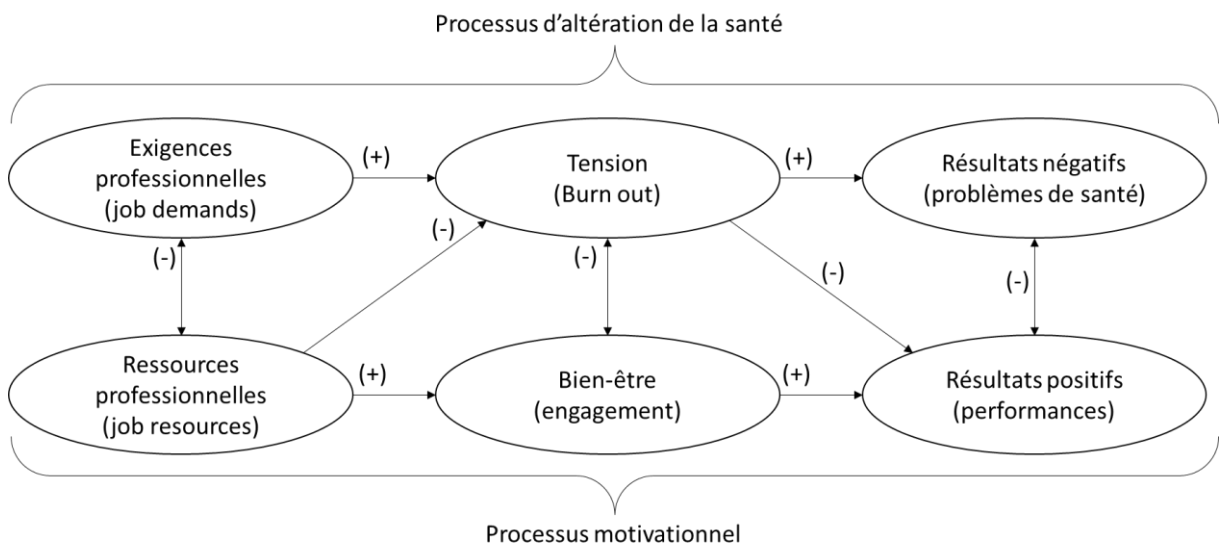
Processus d'altération de la santé

Exigences professionnelles (job demands)

(+)

Tension (Burn out)

(+)

Résultats négatifs (problèmes de santé)

(-)

(-)

(-)

(-)

(-)

Ressources professionnelles (job resources)

(+)

Bien-être (engagement)

(+)

Résultats positifs (performances)

Processus motivationnel